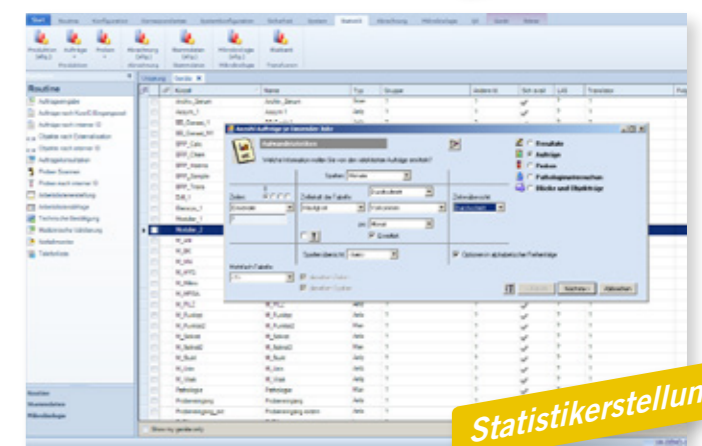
Start Routine Konfiguration Normwertprofile Systemkonfiguration Sicherheit System Statistik Abrechnung Mikrobiologie Xst Suche Status

Routine

Auftragseingabe

Proben Scannen

Technische Bestätigung

Medizinische Validierung

Tabellenliste

Routine

Stammdaten

Mikrobiologie

Kürzel Name Typ Gruppe Anzeige Sichtbar LIS Translation

Modular_2

Auswahl Aufträge ur Statistik

Auftragsstatistiken

Welche Information wollen Sie von den statistischen Aufträgen ermitteln?

Spalten Monate

Zeilen

Zeilenbereich

Einheit der Tabelle

Spaltenübersicht

Optionen in alphabetischer Reihenfolge

Ergebnisse

Aufträge

Proben

Pathologieuntersuchen

Blöcke und Objektträge

Weiter >

Abbrechen

Show by gender only

Statistikerstellun